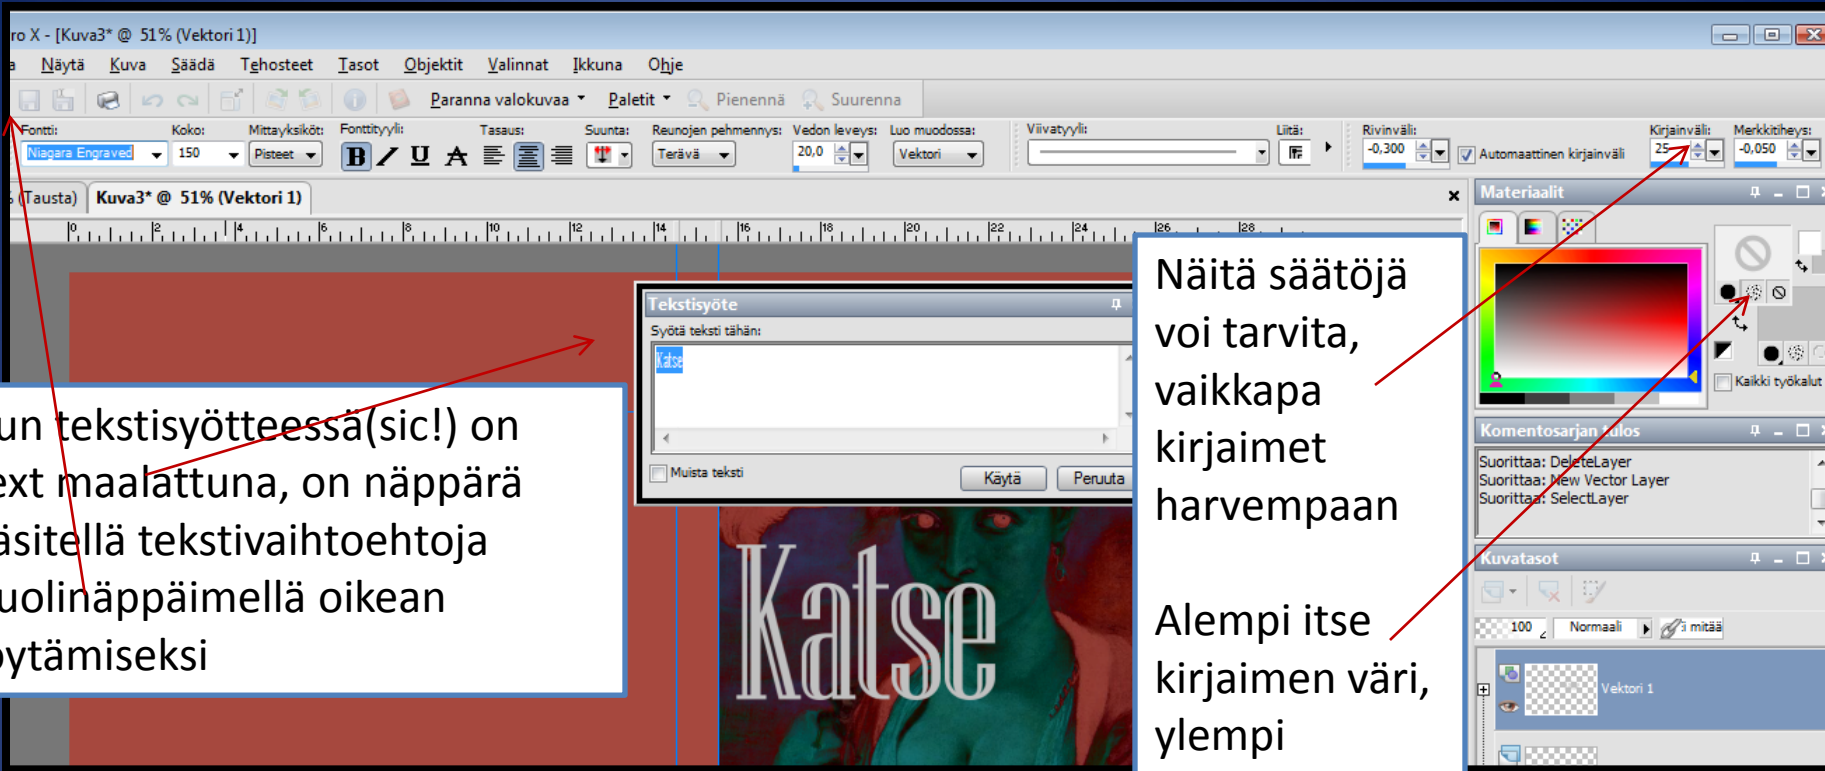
ro X - [Kuva3* @ 51% (Vektori 1)]

a Näytä Kuva Säädä Tehosteet Tasot Objektit Valinnat Ikkuna Ohje

Paranna valokuvaa Paletit Pienennä Suurenna

Fontti: Niagara Engraved Koko: 150 Mittayksiköt: Pisteet Fonttityyli: B I U A Tasaus: Suunta: Reunojen pehmennys: Terävä Vedon leveys: 20,0 Luo muodossa: Vektori Viivatyyli: Liitä: Rivinväli: -0,300 Automaattinen kirjainväli Kirjainväli: 25 Merkkitiheys: -0,050

(Tausta) Kuva3* @ 51% (Vektori 1)

Tekstisyöte
Syötä teksti tähän:
Katse
Muista teksti
Käytä Peruuta

Katse

un tekstisyötteessä(sic!) on ext maalattuna, on näppärä äsitellä tekstivaihtoehtoja uolinäppäimellä oikean ytämiseksi

Näitä säätöjä voi tarvita, vaikkapa kirjaimet harvempaan

Alempi itse kirjaimen väri, ylempi

Materiaalit
Kaikki työkalut

Komentosarjan tulos
Suorittaa: DeleteLayer
Suorittaa: New Vector Layer
Suorittaa: SelectLayer

Kuvatasot
100 Normaali mitää
Vektori 1